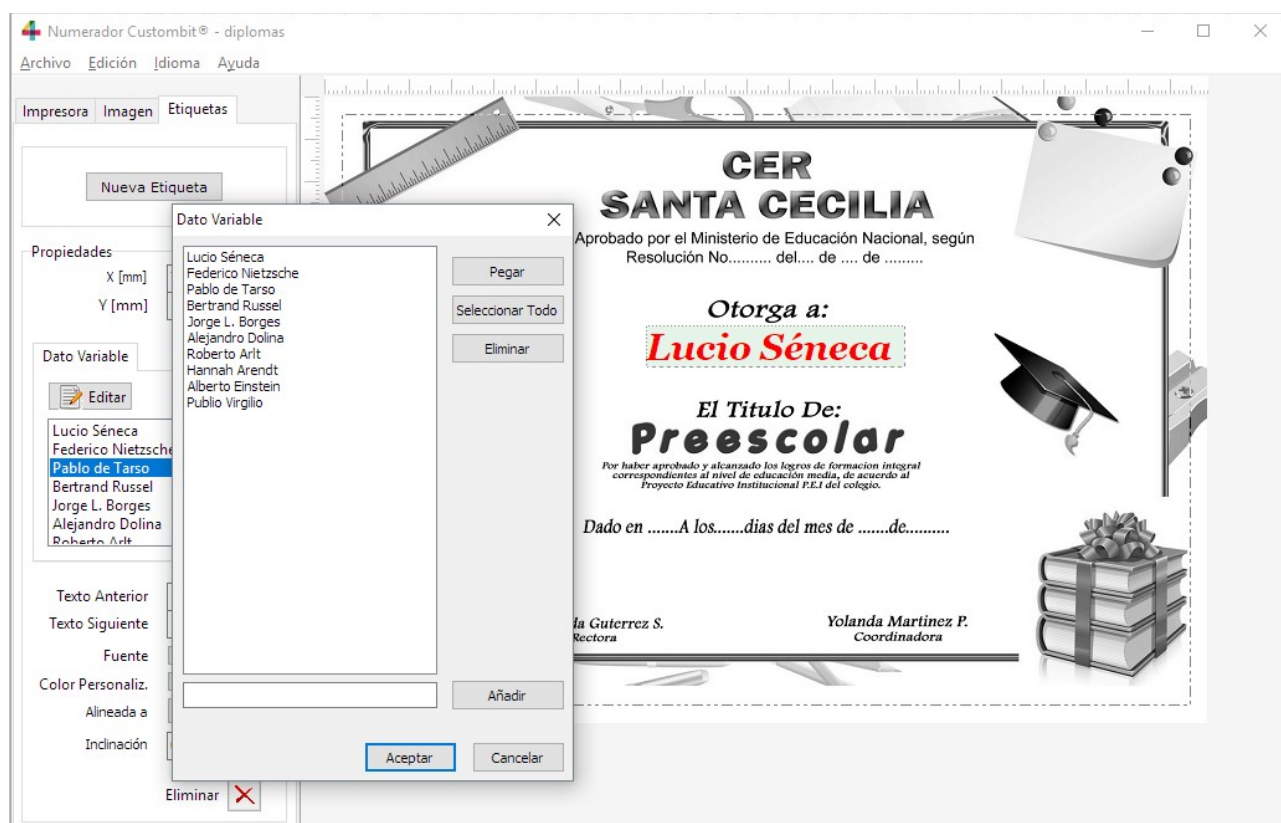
Numerador Custombit® - diplomas

Archivo Edición Idioma Ayuda

Impresora Imagen Etiquetas

Nueva Etiqueta

Propiedades
X [mm]
Y [mm]

Dato Variable

Editar

Lucio Séneca
Federico Nietzsche
Pablo de Tarso
Bertrand Russel
Jorge L. Borges
Alejandro Dolina
Roberto Arlt

Texto Anterior
Texto Siguiente
Fuente
Color Personaliz.
Alineada a
Inclinación

Eliminar

Dato Variable

Lucio Séneca
Federico Nietzsche
Pablo de Tarso
Bertrand Russel
Jorge L. Borges
Alejandro Dolina
Roberto Arlt
Hannah Arendt
Alberto Einstein
Publio Virgilio

Pegar
Seleccionar Todo
Eliminar
Añadir
Aceptar
Cancelar

CER
SANTA CECILIA
Aprobado por el Ministerio de Educación Nacional, según Resolución No.......... del.... de .... de ........

Otorga a:
Lucio Séneca

El Titulo De:
Preescolar
Por haber aprobado y alcanzado los logros de formacion integral correspondientes al nivel de educación media, de acuerdo al Proyecto Educativo Institucional P.E.I del colegio.

Dado en .......A los.......dias del mes de .......de..........

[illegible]da Guterrez S.
Rectora

Yolanda Martinez P.
Coordinadora